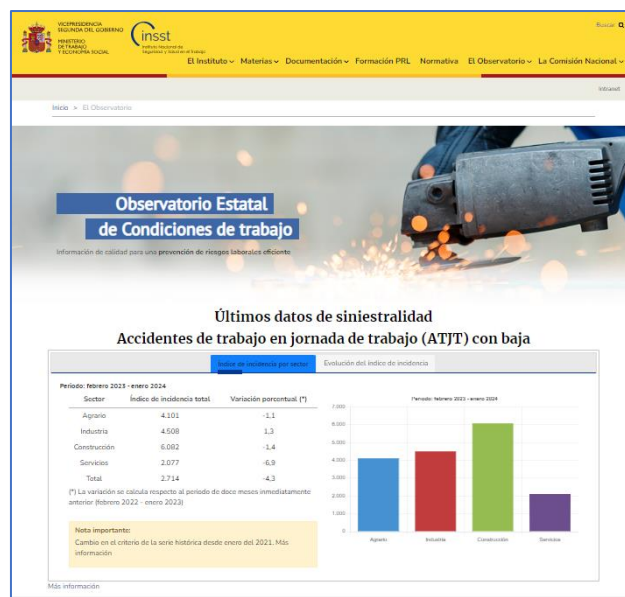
VICEPRESIDENCIA SEGUNDA DEL GOBIERNO
MINISTERIO DE TRABAJO Y ECONOMÍA SOCIAL

insst
Instituto Nacional de Seguridad y Salud en el Trabajo

Buscar

El Instituto ⌄ Materias ⌄ Documentación ⌄ Formación PRL Normativa El Observatorio ⌄ La Comisión Nacional ⌄

Intranet

Inicio > El Observatorio

Observatorio Estatal de Condiciones de trabajo

Información de calidad para una prevención de riesgos laborales eficiente

Últimos datos de siniestralidad
Accidentes de trabajo en jornada de trabajo (ATJT) con baja

Índice de incidencia por sector | Evolución del índice de incidencia

Periodo: febrero 2023 - enero 2024

| Sector | Índice de incidencia total | Variación porcentual (*) |
|---|---|---|
| Agrario | 4.101 | -1,1 |
| Industria | 4.508 | 1,3 |
| Construcción | 6.082 | -1,4 |
| Servicios | 2.077 | -6,9 |
| Total | 2.714 | -4,3 |

(*) La variación se calcula respecto al periodo de doce meses inmediatamente anterior (febrero 2022 - enero 2023)

Periodo: febrero 2023 - enero 2024

7.000
6.000
5.000
4.000
3.000
2.000
1.000
0

Agrario Industria Construcción Servicios

Nota importante:
Cambio en el criterio de la serie histórica desde enero del 2021. Más información

Más información